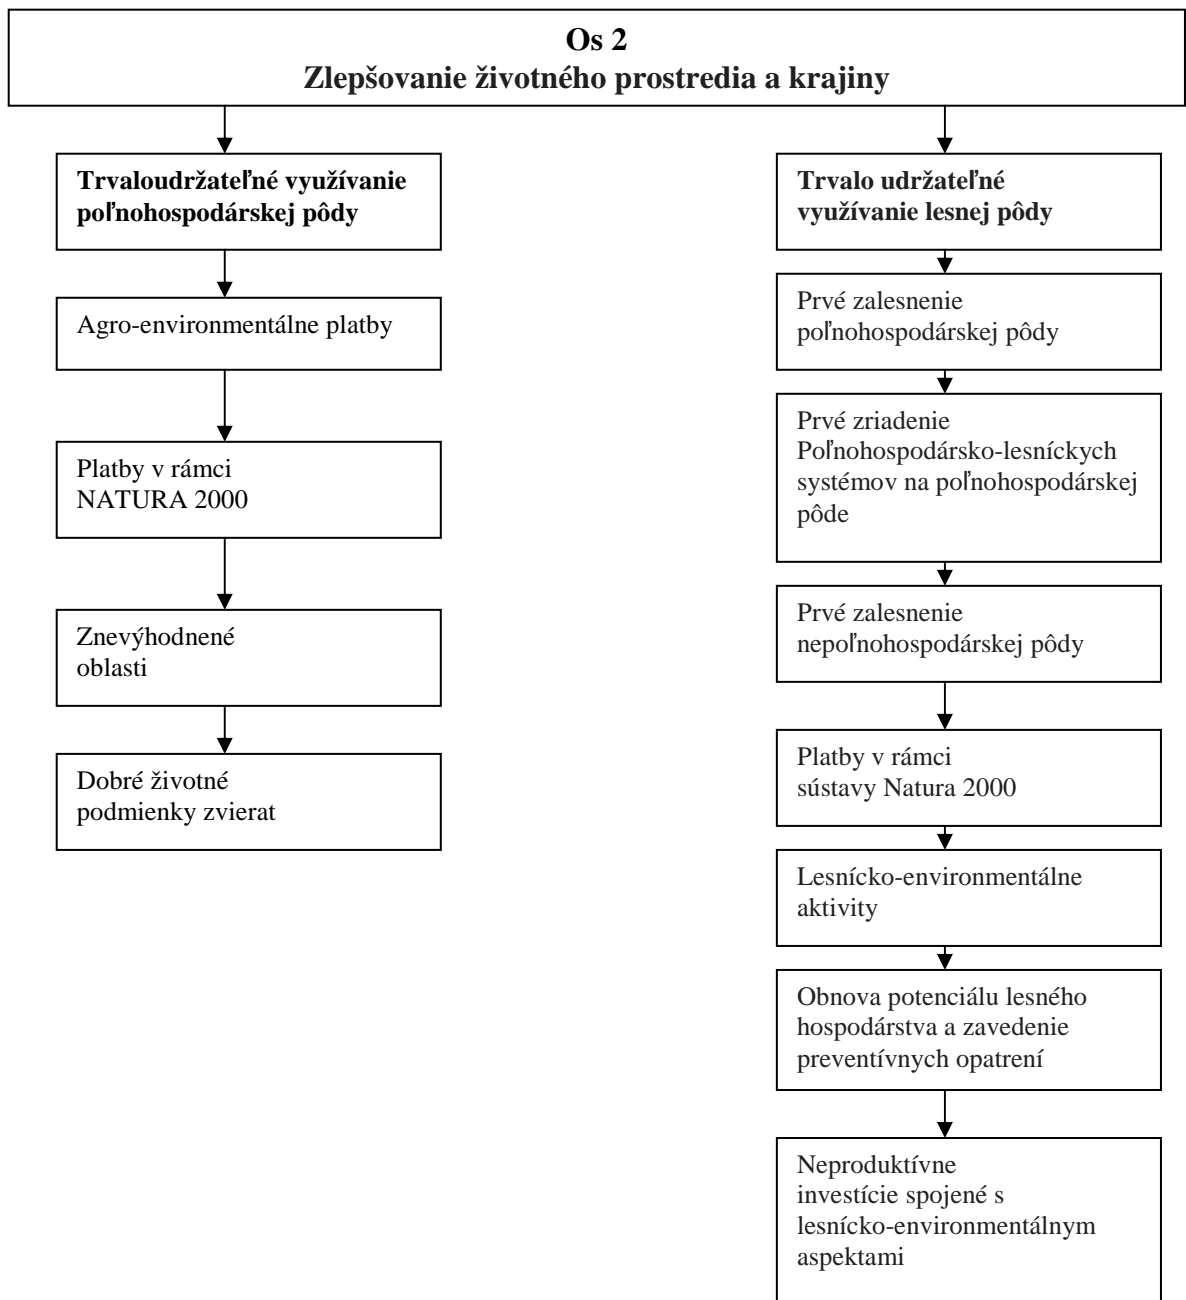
**Os 2**
**Zlepšovanie životného prostredia a krajiny**

**Trvaloudržateľné využívanie poľnohospodárskej pôdy**

Agro-environmentálne platby

Platby v rámci NATURA 2000

Znevýhodnené oblasti

Dobré životné podmienky zvierat

**Trvalo udržateľné využívanie lesnej pôdy**

Prvé zalesnenie poľnohospodárskej pôdy

Prvé zriadenie Poľnohospodársko-lesníckych systémov na poľnohospodárskej pôde

Prvé zalesnenie nepoľnohospodárskej pôdy

Platby v rámci sústavy Natura 2000

Lesnícko-environmentálne aktivity

Obnova potenciálu lesného hospodárstva a zavedenie preventívnych opatrení

Neproduktívne investície spojené s lesnícko-environmentálnym aspektami